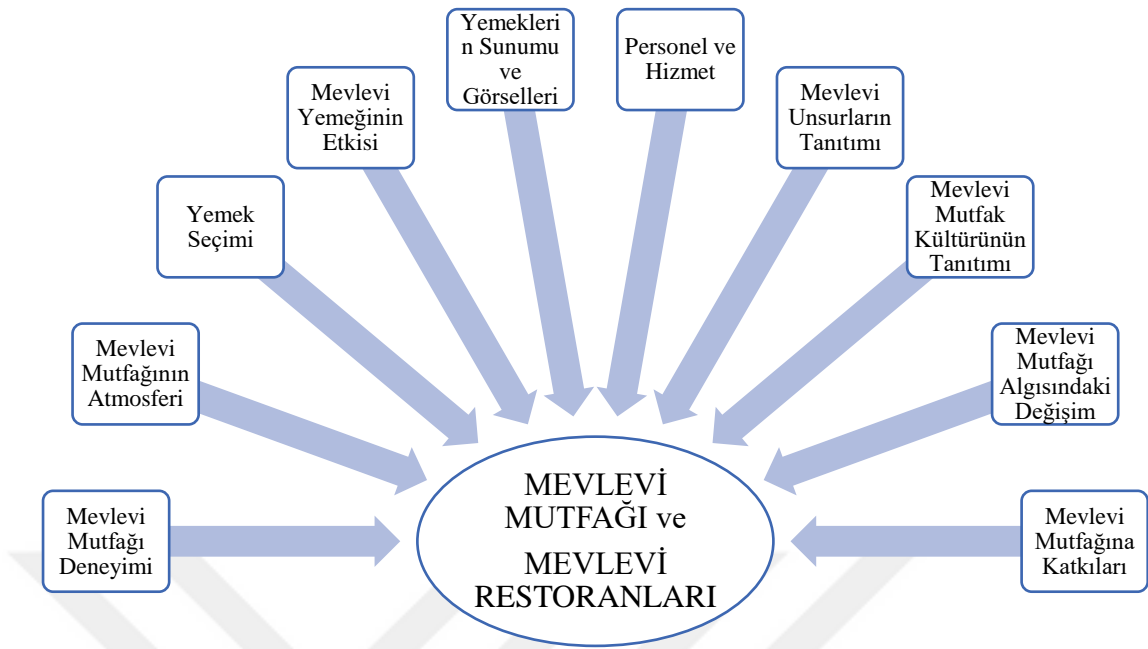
Yemekleri n Sunumu ve Görselleri

Personel ve Hizmet

Mevlevi Yemeğinin Etkisi

Mevlevi Unsurların Tanıtımı

Yemek Seçimi

Mevlevi Mutfak Kültürünün Tanıtımı

Mevlevi Mutfağının Atmosferi

Mevlevi Mutfağı Algısındaki Değişim

Mevlevi Mutfağı Deneyimi

MEVLEVİ MUTFAĞI ve MEVLEVİ RESTORANLARI

Mevlevi Mutfağına Katkıları